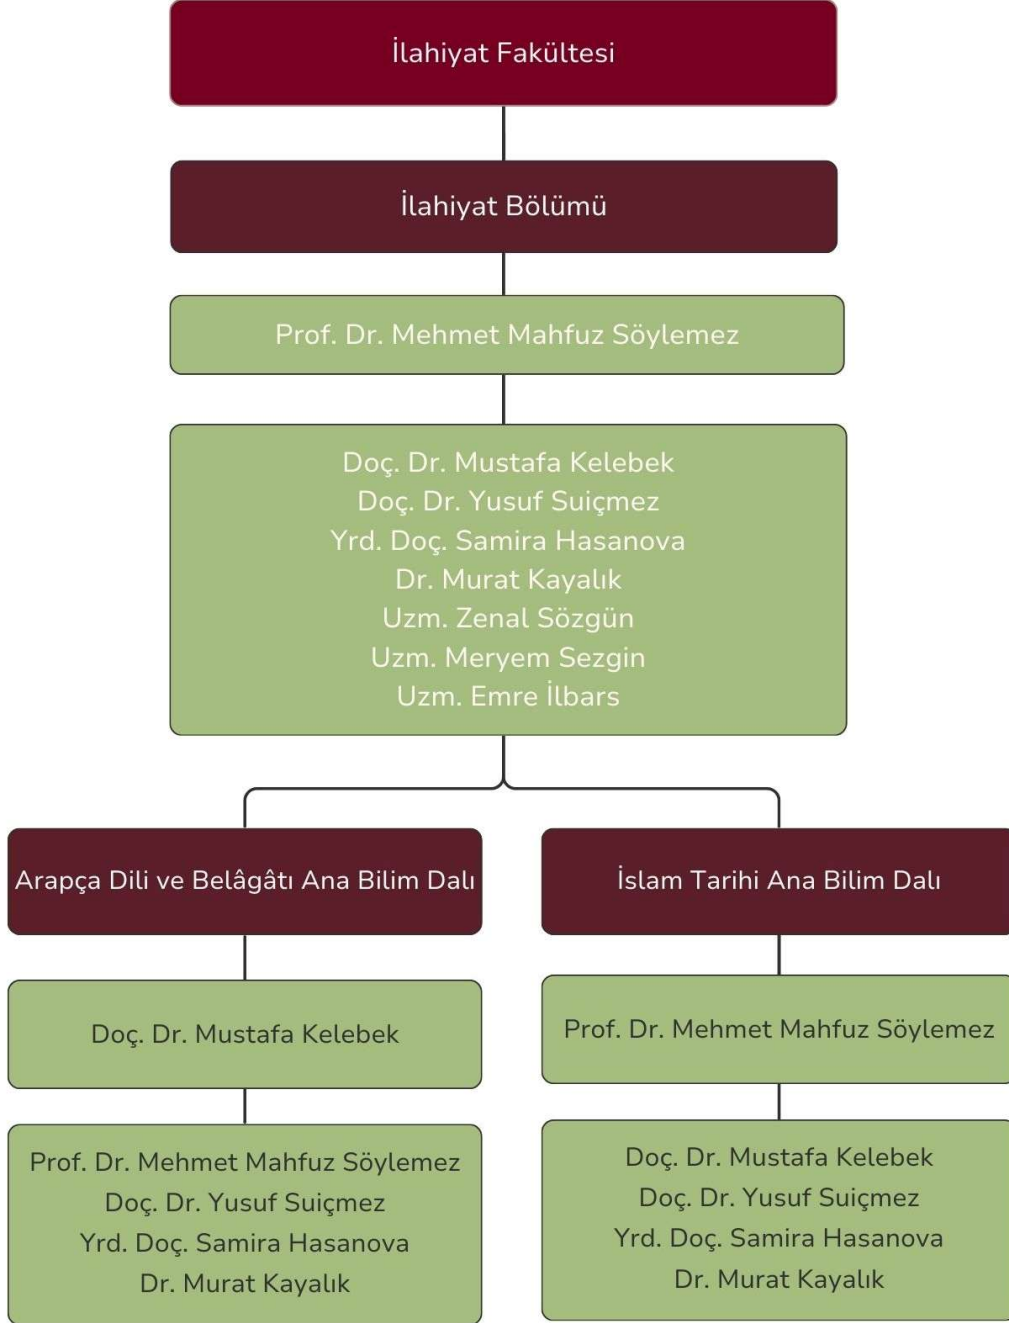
İlahiyat Fakültesi

İlahiyat Bölümü

Prof. Dr. Mehmet Mahfuz Söylemez

Doç. Dr. Mustafa Kelebek
Doç. Dr. Yusuf Suiçmez
Yrd. Doç. Samira Hasanova
Dr. Murat Kayalık
Uzm. Zenal Sözgün
Uzm. Meryem Sezgin
Uzm. Emre İlbars

Arapça Dili ve Belâgâtı Ana Bilim Dalı

Doç. Dr. Mustafa Kelebek

Prof. Dr. Mehmet Mahfuz Söylemez
Doç. Dr. Yusuf Suiçmez
Yrd. Doç. Samira Hasanova
Dr. Murat Kayalık

İslam Tarihi Ana Bilim Dalı

Prof. Dr. Mehmet Mahfuz Söylemez

Doç. Dr. Mustafa Kelebek
Doç. Dr. Yusuf Suiçmez
Yrd. Doç. Samira Hasanova
Dr. Murat Kayalık